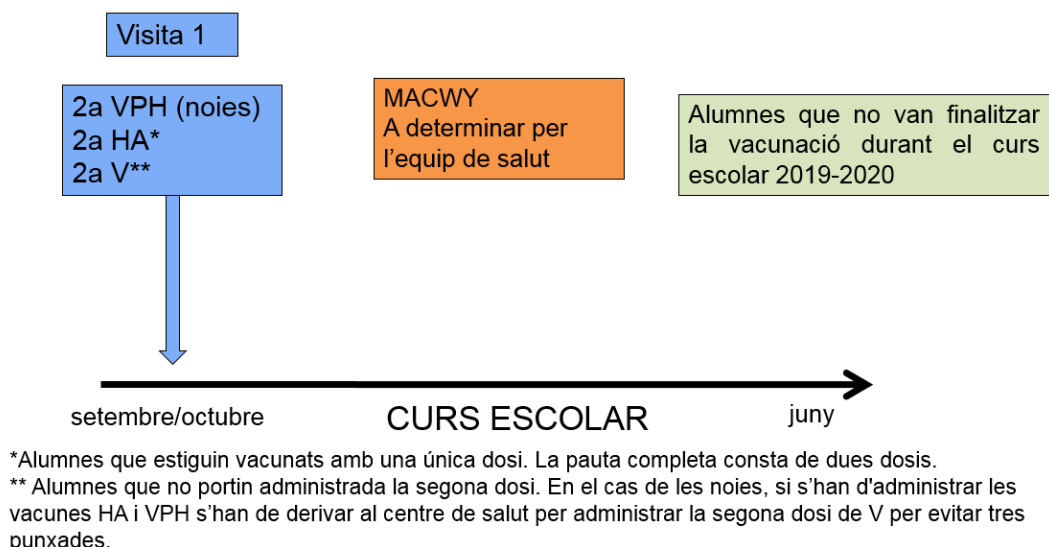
Visita 1

2a VPH (noies)
2a HA*
2a V**

MACWY
A determinar per l'equip de salut

Alumnes que no van finalitzar la vacunació durant el curs escolar 2019-2020

setembre/octubre

CURS ESCOLAR

juny

*Alumnes que estiguin vacunats amb una única dosi. La pauta completa consta de dues dosis.
** Alumnes que no portin administrada la segona dosi. En el cas de les noies, si s'han d'administrar les vacunes HA i VPH s'han de derivar al centre de salut per administrar la segona dosi de V per evitar tres punxades.